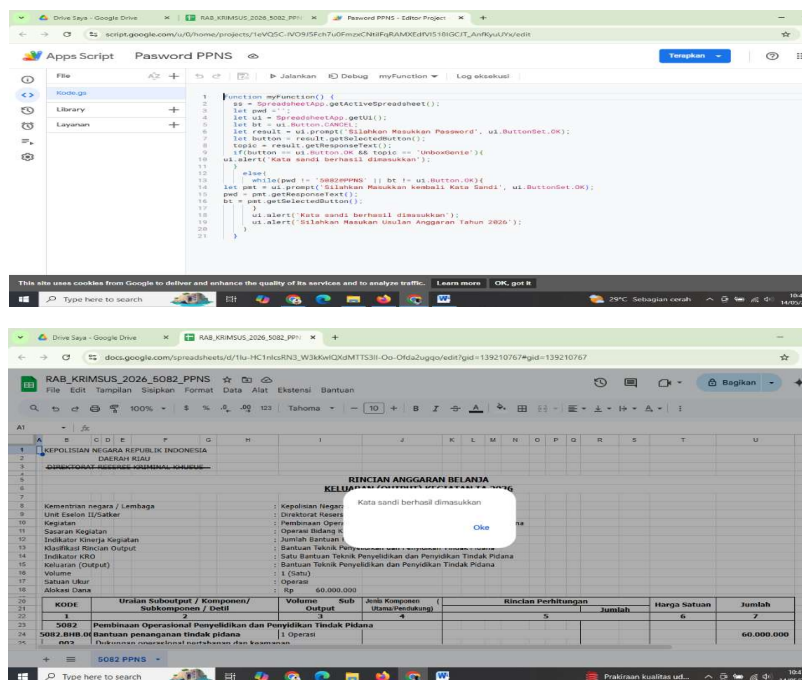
Drive Saya - Google Drive × RAB_KRIMSUS_2026_5082_PPN × Pasword PPNS - Editor Project × +

script.google.com/u/0/home/projects/1eVQSC-IVO9J5Fch7u0FmzxCNtiIFqRAMXEdfVI516IGC/T_AnfKyuUYs/edit

Apps Script Pasword PPNS

Terapkan

File
Kode.gs
Library
Layanan

▷ Jalankan Debug myFunction ▾ Log eksekusi

```
1  function myFunction() {
2    ss = SpreadsheetApp.getActiveSpreadsheet();
3    let pwd = '';
4    let ui = SpreadsheetApp.getUi();
5    let bt = ui.Button.CANCEL;
6    let result = ui.prompt('Silahkan Masukkan Password', ui.ButtonSet.OK);
7    let button = result.getSelectedButton();
8    topic = result.getResponseText();
9    if(button == ui.Button.OK && topic == 'UnboxGenie'){
10 ui.alert('Kata sandi berhasil dimasukkan');
11   }
12   else{
13     while(pwd != '5082#PPNS' || bt != ui.Button.OK){
14 let pmt = ui.prompt('Silahkan Masukkan kembali Kata Sandi', ui.ButtonSet.OK);
15 pwd = pmt.getResponseText();
16 bt = pmt.getSelectedButton();
17     }
18     ui.alert('Kata sandi berhasil dimasukkan');
19     ui.alert('Silahkan Masukan Usulan Anggaran Tahun 2026');
20   }
21 }
```

This site uses cookies from Google to deliver and enhance the quality of its services and to analyze traffic. Learn more OK, got it

Type here to search 29°C Sebagian cerah

Drive Saya - Google Drive × RAB_KRIMSUS_2026_5082_PPN × +

docs.google.com/spreadsheets/d/1lu-HC1nlcsRN3_W3kKwlQXdMTTS3lI-Oo-Ofda2ugqo/edit?gid=139210767#gid=139210767

RAB_KRIMSUS_2026_5082_PPNS
File Edit Tampilan Sisipkan Format Data Alat Ekstensi Bantuan
Bagikan

100% Tahoma 10

KEPOLISIAN NEGARA REPUBLIK INDONESIA
DAERAH RIAU
DIREKTORAT RESERSE KRIMINAL KHUSUS

RINCIAN ANGGARAN BELANJA
KELUARAN (OUTPUT) KEGIATAN TA 2026

Kata sandi berhasil dimasukkan
Oke

Kementrian negara / Lembaga : Kepolisian Negara
Unit Eselon II/Satker : Direktorat Reserse
Kegiatan : Pembinaan Opera
Sasaran Kegiatan : Operasi Bidang K
Indikator Kinerja Kegiatan : Jumlah Bantuan
Klasifikasi Rincian Output : Bantuan Teknik Penyelidikan dan Penyidikan Tindak Pidana
Indikator KRO : Satu Bantuan Teknik Penyelidikan dan Penyidikan Tindak Pidana
Keluaran (Output) : Bantuan Teknik Penyelidikan dan Penyidikan Tindak Pidana
Volume : 1 (Satu)
Satuan Ukur : Operasi
Alokasi Dana : Rp 60.000.000

| KODE | Uraian Suboutput / Komponen/ Subkomponen / Detil | Volume Sub Output | Jenis Komponen (Utama/Pendukung) | Rincian Perhitungan | Jumlah | Harga Satuan | Jumlah |
|---|---|---|---|---|---|---|---|
| 1 | 2 | 3 | 4 | 5 | | 6 | 7 |
| 5082 | Pembinaan Operasional Penyelidikan dan Penyidikan Tindak Pidana | | | | | | |
| 5082.BHB.00 | Bantuan penanganan tindak pidana | 1 Operasi | | | | | 60.000.000 |
| 002 | Dukungan operasional pertahanan dan keamanan | | | | | | |

5082 PPNS

Type here to search Prakiraan kualitas ud...